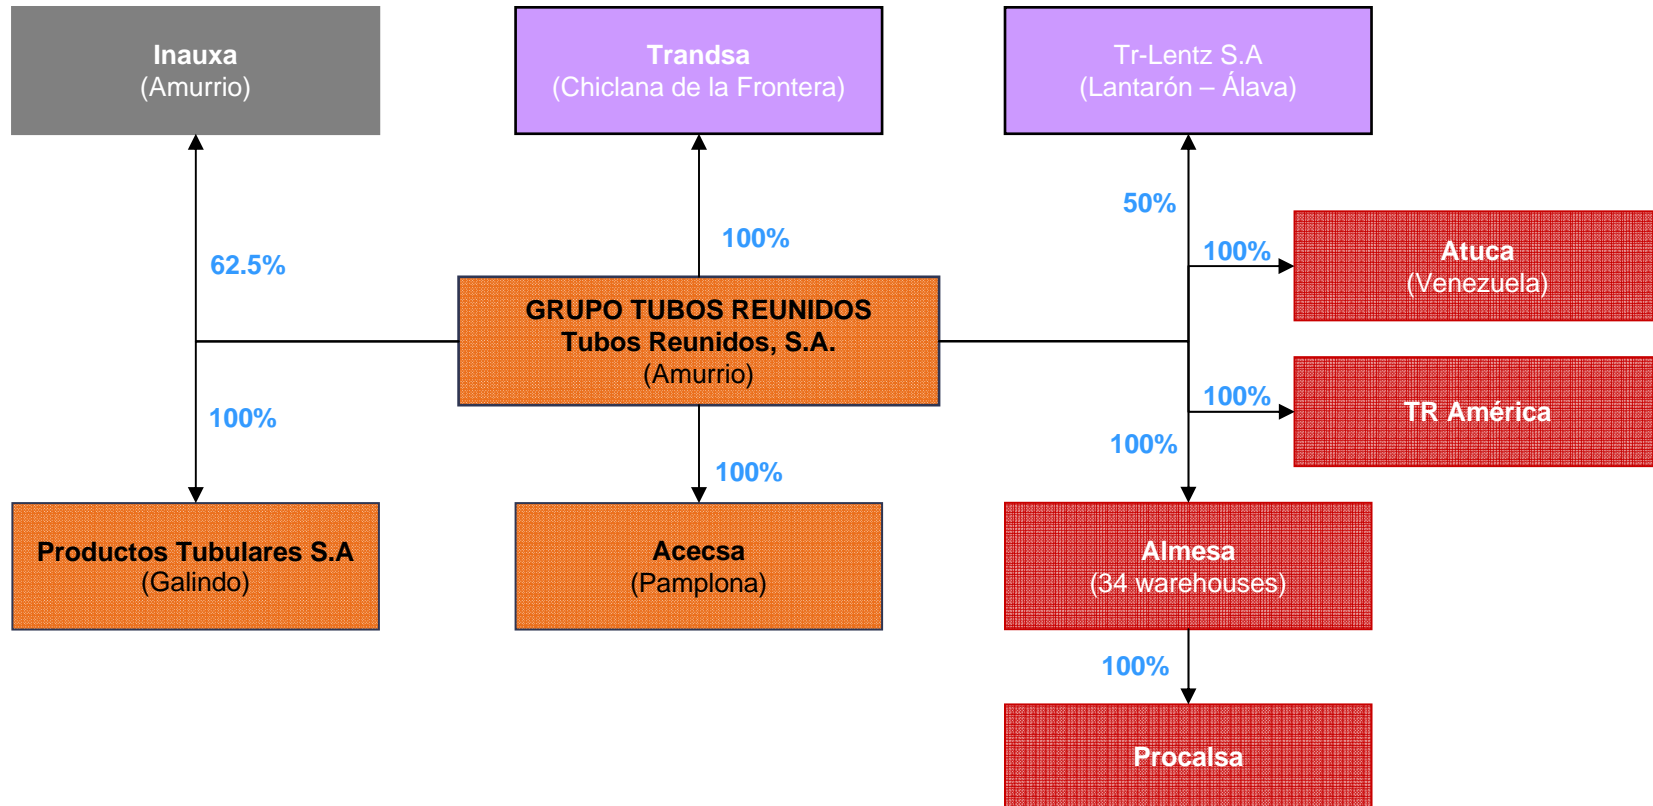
Inauxa
(Amurrio)

Trandsa
(Chiclana de la Frontera)

Tr-Lentz S.A
(Lantarón – Álava)

62.5%

100%

50%

100%

Atuca
(Venezuela)

GRUPO TUBOS REUNIDOS
Tubos Reunidos, S.A.
(Amurrio)

100%

100%

TR América

100%

100%

Productos Tubulares S.A
(Galindo)

Acecsa
(Pamplona)

Almesa
(34 warehouses)

100%

Procalsa